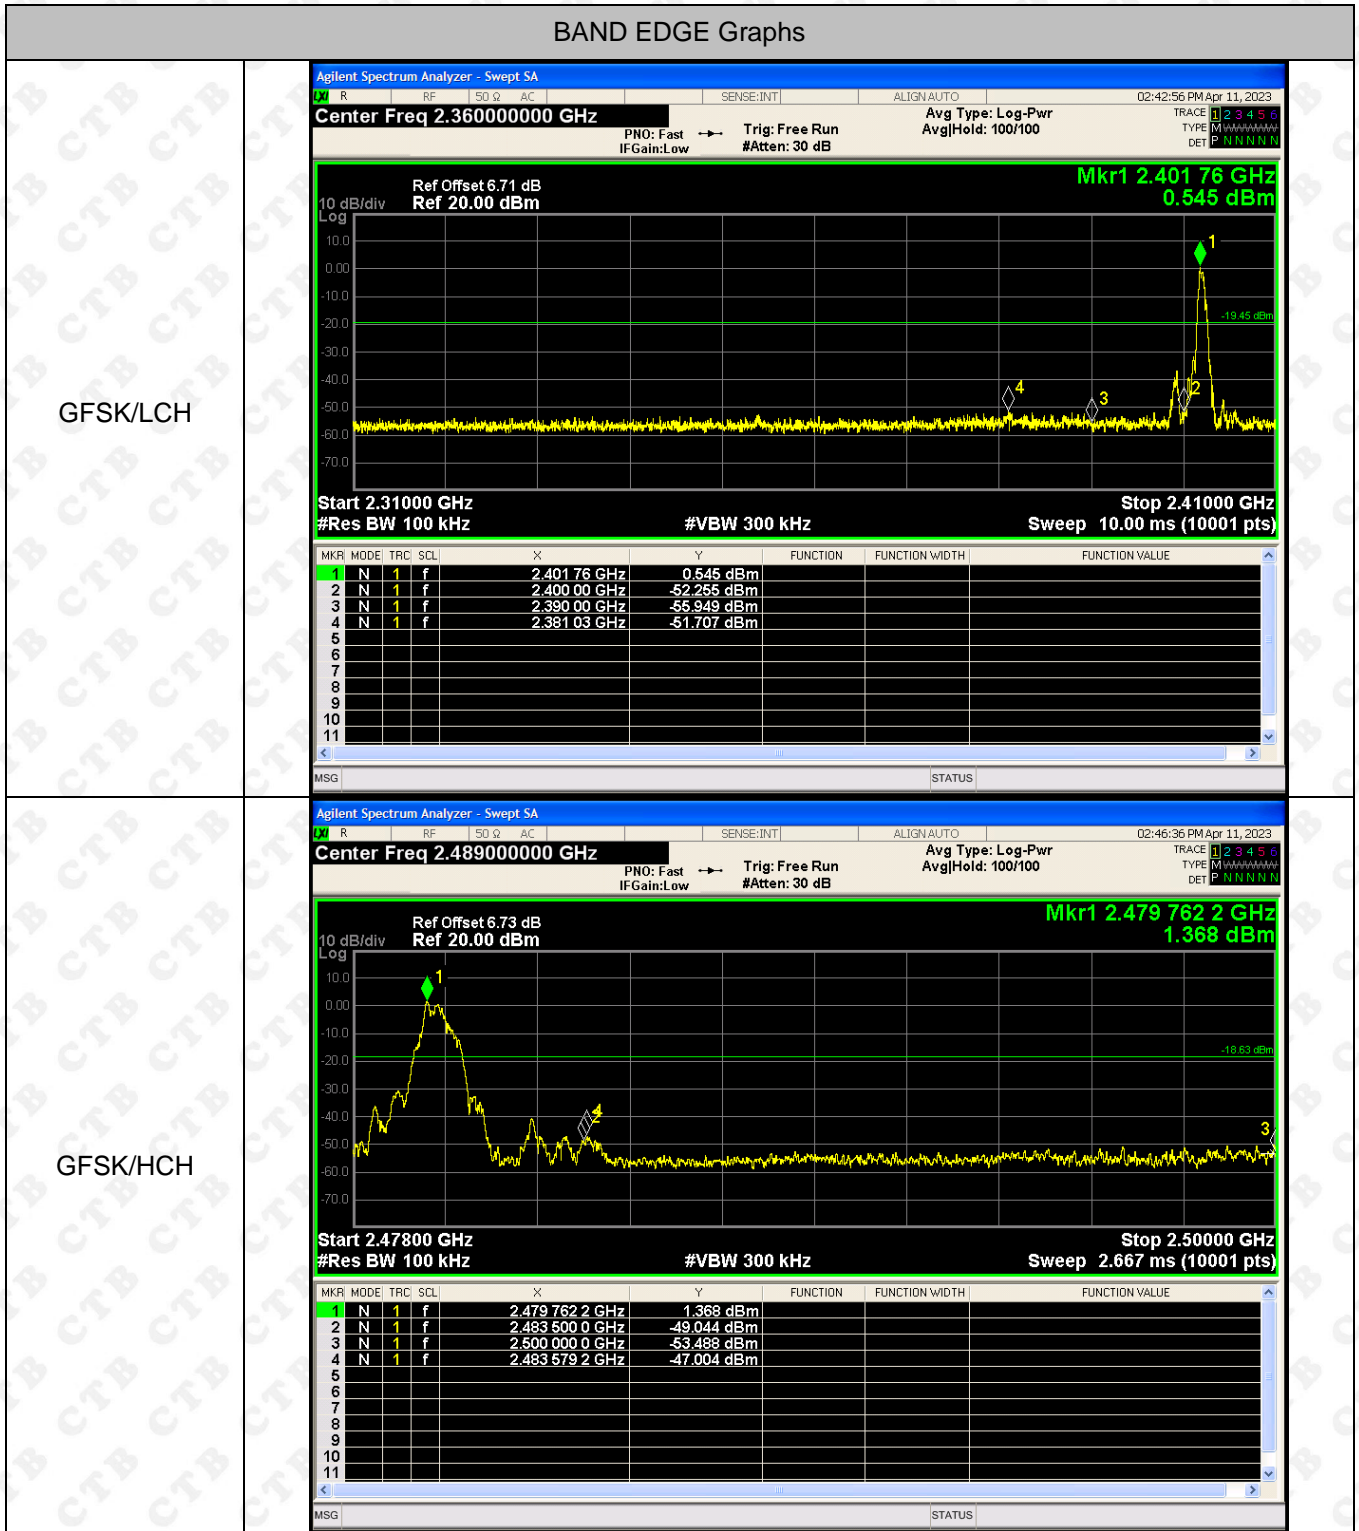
BAND EDGE Graphs

GFSK/LCH

Agilent Spectrum Analyzer - Swept SA
R RF 50 Ω AC SENSE:INT ALIGN AUTO 02:42:56 PM Apr 11, 2023
Center Freq 2.360000000 GHz
PNO: Fast IFGain:Low Trig: Free Run #Atten: 30 dB Avg Type: Log-Pwr Avg|Hold: 100/100
TRACE 1 2 3 4 5 6 TYPE M DET P N N N N N
Ref Offset 6.71 dB
10 dB/div Log Ref 20.00 dBm
Mkr1 2.401 76 GHz 0.545 dBm
10.0 0.00 -10.0 -20.0 -30.0 -40.0 -50.0 -60.0 -70.0
-19.45 dBm
1 2 3 4
Start 2.31000 GHz #Res BW 100 kHz #VBW 300 kHz Stop 2.41000 GHz Sweep 10.00 ms (10001 pts)

| MKR | MODE | TRC | SCL | X | Y | FUNCTION | FUNCTION WIDTH | FUNCTION VALUE |
|---|---|---|---|---|---|---|---|---|
| 1 | N | 1 | f | 2.401 76 GHz | 0.545 dBm | | | |
| 2 | N | 1 | f | 2.400 00 GHz | -52.255 dBm | | | |
| 3 | N | 1 | f | 2.390 00 GHz | -55.949 dBm | | | |
| 4 | N | 1 | f | 2.381 03 GHz | -51.707 dBm | | | |
| 5 | | | | | | | | |
| 6 | | | | | | | | |
| 7 | | | | | | | | |
| 8 | | | | | | | | |
| 9 | | | | | | | | |
| 10 | | | | | | | | |
| 11 | | | | | | | | |

MSG STATUS

GFSK/HCH

Agilent Spectrum Analyzer - Swept SA
R RF 50 Ω AC SENSE:INT ALIGN AUTO 02:46:36 PM Apr 11, 2023
Center Freq 2.489000000 GHz
PNO: Fast IFGain:Low Trig: Free Run #Atten: 30 dB Avg Type: Log-Pwr Avg|Hold: 100/100
TRACE 1 2 3 4 5 6 TYPE M DET P N N N N N
Ref Offset 6.73 dB
10 dB/div Log Ref 20.00 dBm
Mkr1 2.479 762 2 GHz 1.368 dBm
10.0 0.00 -10.0 -20.0 -30.0 -40.0 -50.0 -60.0 -70.0
-18.63 dBm
1 4 3
Start 2.47800 GHz #Res BW 100 kHz #VBW 300 kHz Stop 2.50000 GHz Sweep 2.667 ms (10001 pts)

| MKR | MODE | TRC | SCL | X | Y | FUNCTION | FUNCTION WIDTH | FUNCTION VALUE |
|---|---|---|---|---|---|---|---|---|
| 1 | N | 1 | f | 2.479 762 2 GHz | 1.368 dBm | | | |
| 2 | N | 1 | f | 2.483 500 0 GHz | -49.044 dBm | | | |
| 3 | N | 1 | f | 2.500 000 0 GHz | -53.488 dBm | | | |
| 4 | N | 1 | f | 2.483 579 2 GHz | -47.004 dBm | | | |
| 5 | | | | | | | | |
| 6 | | | | | | | | |
| 7 | | | | | | | | |
| 8 | | | | | | | | |
| 9 | | | | | | | | |
| 10 | | | | | | | | |
| 11 | | | | | | | | |

MSG STATUS